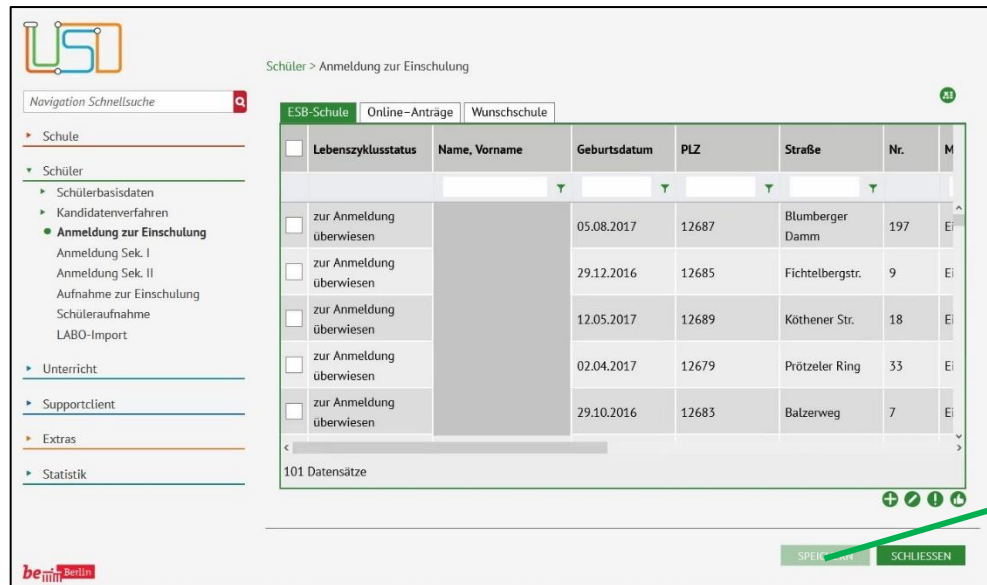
Schüler > Anmeldung zur Einschulung

Navigation Schnellsuche

Schule

Schüler

Schülerbasisdaten

Kandidatenverfahren

Anmeldung zur Einschulung

Anmeldung Sek. I

Anmeldung Sek. II

Aufnahme zur Einschulung

Schüleraufnahme

LABO-Import

Unterricht

Supportclient

Extras

Statistik

ESB-Schule | Online-Anträge | Wunschschule

| | Lebenszyklusstatus | Name, Vorname | Geburtsdatum | PLZ | Straße | Nr. | M |
|---|---|---|---|---|---|---|---|
| | zur Anmeldung überwiesen | | 05.08.2017 | 12687 | Blumberger Damm | 197 | Ei |
| | zur Anmeldung überwiesen | | 29.12.2016 | 12685 | Fichtelbergstr. | 9 | Ei |
| | zur Anmeldung überwiesen | | 12.05.2017 | 12689 | Köthener Str. | 18 | Ei |
| | zur Anmeldung überwiesen | | 02.04.2017 | 12679 | Prötzeler Ring | 33 | Ei |
| | zur Anmeldung überwiesen | | 29.10.2016 | 12683 | Balzerweg | 7 | Ei |

101 Datensätze

SPEICHERN SCHLIESSEN

be Berlin